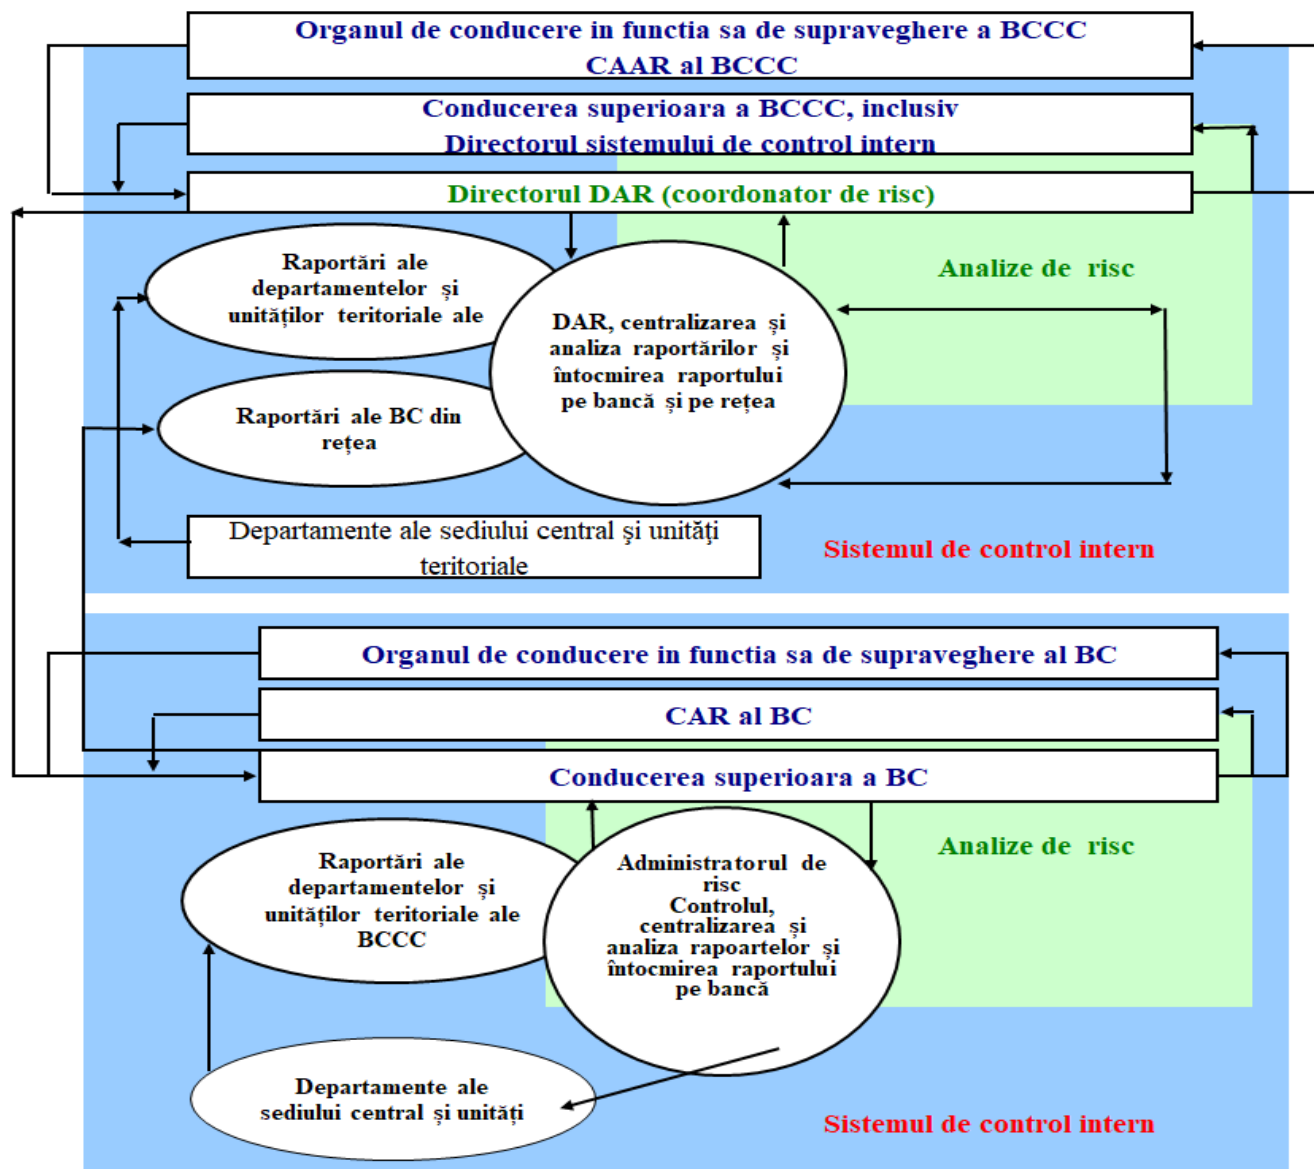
Organul de conducere in functia sa de supraveghere a BCCC
CAAR al BCCC

Conducerea superioara a BCCC, inclusiv
Directorul sistemului de control intern

Directorul DAR (coordonator de risc)

Raportări ale departamentelor şi unităților teritoriale ale

Analize de risc

DAR, centralizarea şi analiza raportărilor şi întocmirea raportului pe bancă şi pe rețea

Raportări ale BC din rețea

Departamente ale sediului central şi unităţi teritoriale

Sistemul de control intern

Organul de conducere in functia sa de supraveghere al BC

CAR al BC

Conducerea superioara a BC

Analize de risc

Raportări ale departamentelor şi unităților teritoriale ale BCCC

Administratorul de risc
Controlul, centralizarea şi analiza rapoartelor şi întocmirea raportului pe bancă

Departamente ale sediului central şi unităţi

Sistemul de control intern